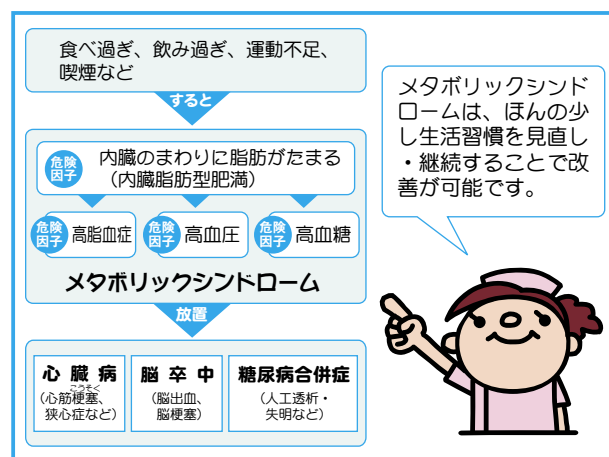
食べ過ぎ、飲み過ぎ、運動不足、喫煙など

すると

危険因子 内臓のまわりに脂肪がたまる（内臓脂肪型肥満）

危険因子 高脂血症

危険因子 高血圧

危険因子 高血糖

メタボリックシンドローム

放置

心臓病（心筋梗塞、狭心症など）

こうそく

脳卒中（脳出血、脳梗塞）

糖尿病合併症（人工透析・失明など）

メタボリックシンドロームは、ほんの少し生活習慣を見直し・継続することで改善が可能です。